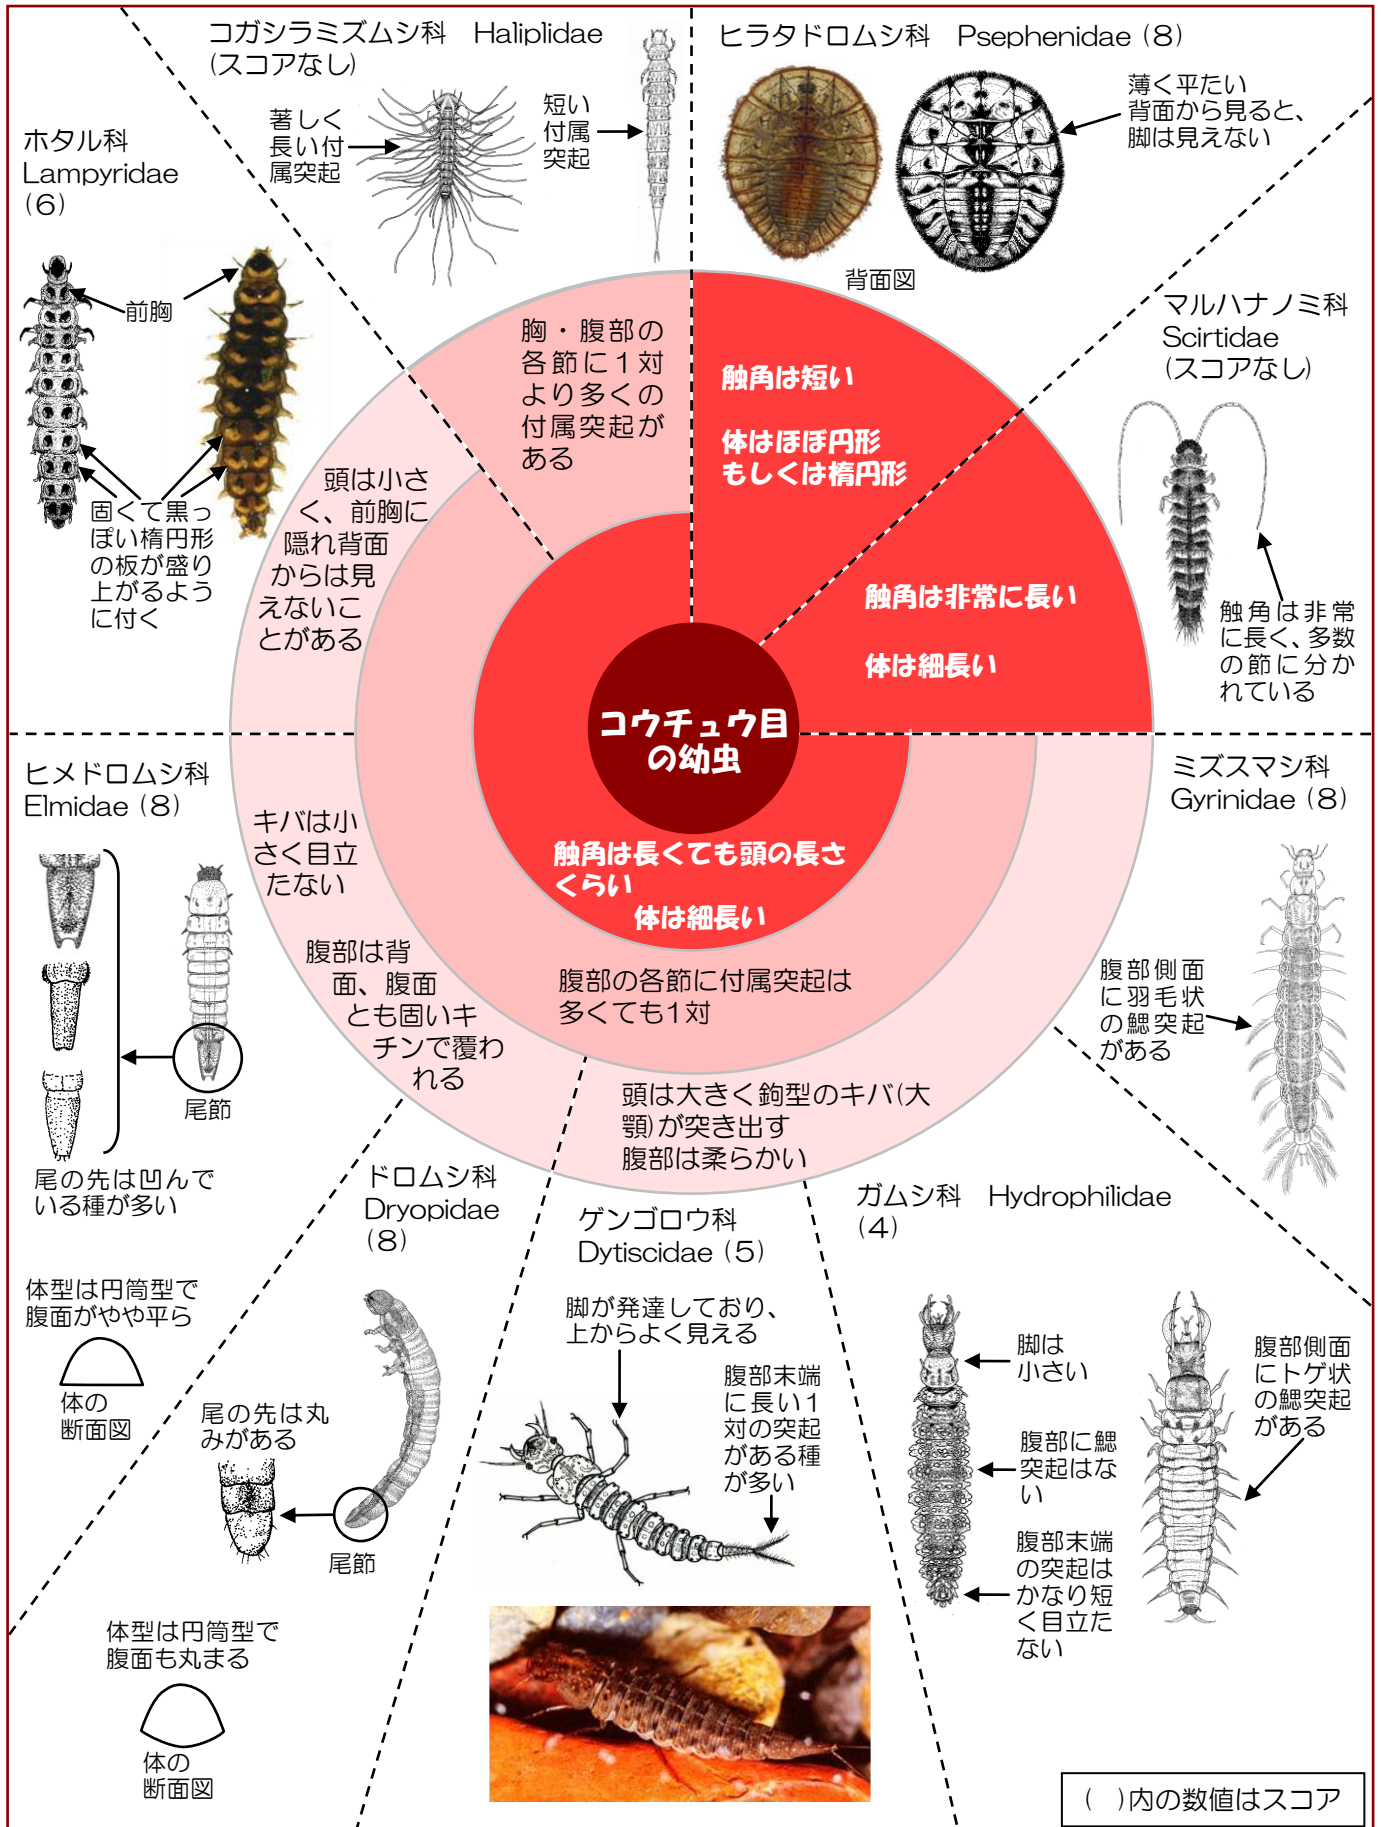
コガシラミズムシ科　Haliplidae
(スコアなし)

著しく長い付属突起

短い付属突起

ヒラタドロムシ科　Psephenidae (8)

薄く平たい
背面から見ると、脚は見えない

背面図

ホタル科
Lampyridae
(6)

前胸

固くて黒っぽい楕円形の板が盛り上がるように付く

マルハナノミ科
Scirtidae
(スコアなし)

触角は非常に長く、多数の節に分かれている

胸・腹部の各節に1対より多くの付属突起がある

触角は短い

体はほぼ円形もしくは楕円形

頭は小さく、前胸に隠れ背面からは見えないことがある

触角は非常に長い

体は細長い

コウチュウ目の幼虫

ヒメドロムシ科
Elmidae (8)

キバは小さく目立たない

触角は長くても頭の長さくらい
体は細長い

ミズスマシ科
Gyrinidae (8)

腹部は背面、腹面とも固いキチンで覆われる

腹部の各節に付属突起は多くても1対

腹部側面に羽毛状の鰓突起がある

尾節

尾の先は凹んでいる種が多い

頭は大きく鉤型のキバ(大顎)が突き出す
腹部は柔らかい

ドロムシ科
Dryopidae
(8)

ゲンゴロウ科
Dytiscidae (5)

ガムシ科　Hydrophilidae
(4)

体型は円筒型で腹面がやや平ら

体の断面図

脚が発達しており、上からよく見える

腹部末端に長い1対の突起がある種が多い

脚は小さい

腹部側面にトゲ状の鰓突起がある

尾の先は丸みがある

腹部に鰓突起はない

尾節

腹部末端の突起はかなり短く目立たない

体型は円筒型で腹面も丸まる

体の断面図

(　)内の数値はスコア